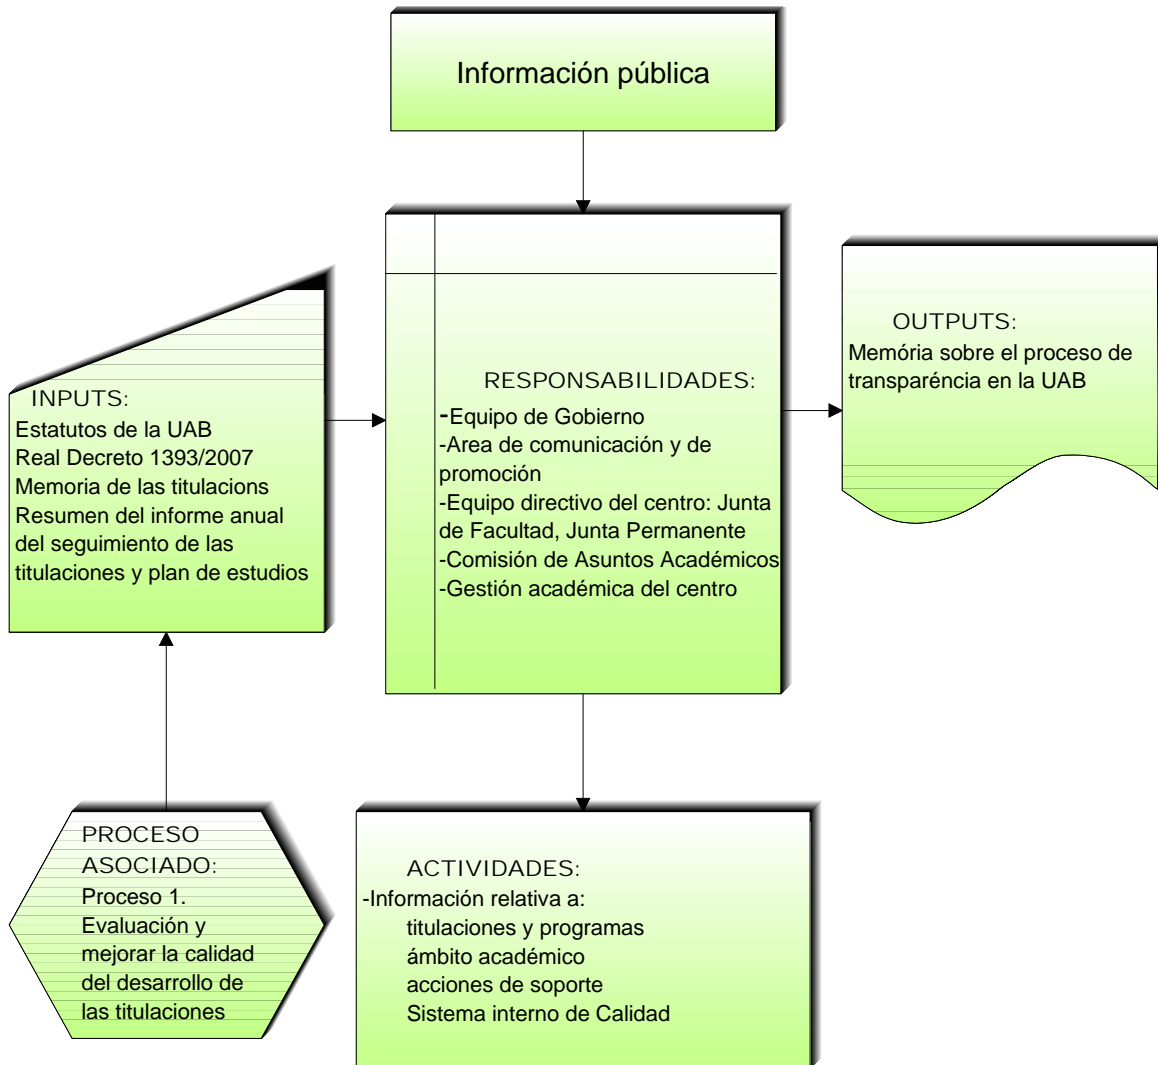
Información pública

INPUTS:
Estatutos de la UAB
Real Decreto 1393/2007
Memoria de las titulacions
Resumen del informe anual del seguimiento de las titulaciones y plan de estudios

RESPONSABILIDADES:
-Equipo de Gobierno
-Area de comunicación y de promoción
-Equipo directivo del centro: Junta de Facultad, Junta Permanente
-Comisión de Asuntos Académicos
-Gestión académica del centro

OUTPUTS:
Memória sobre el proceso de transparéncia en la UAB

PROCESO ASOCIADO:
Proceso 1. Evaluación y mejorar la calidad del desarrollo de las titulaciones

ACTIVIDADES:
-Información relativa a:
titulaciones y programas
ámbito académico
acciones de soporte
Sistema interno de Calidad